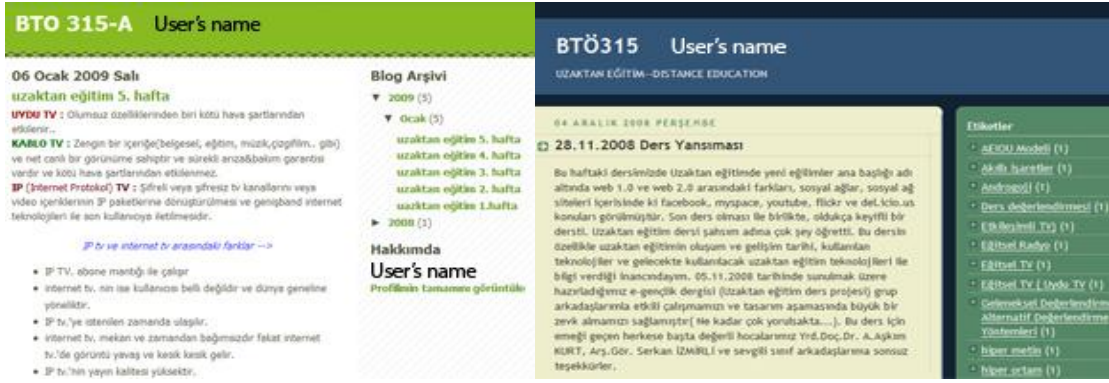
BTO 315-A User's name

06 Ocak 2009 Salı

uzaktan eğitim 5. hafta

UYDU TV : Olumsuz özelliklerinden biri kötü hava şartlarından etkilenir...

KABLO TV : Zengin bir içeriğe(belgesel, eğitim, müzik,çizgifilm.. gibi) ve net canlı bir görünüme sahiptir ve sürekli arıza&bakım garantisi vardır ve kötü hava şartlarından etkilenmez.

IP (Internet Protokol) TV : Şifreli veya şifresiz tv kanallarını veya video içeriklerinin IP paketlerine dönüştürülmesi ve genişband internet teknolojileri ile son kullanıcıya iletilmesidir.

IP tv ve internet tv arasındaki farklar -->

- IP TV. abone mantığı ile çalışır
- internet tv. nin ise kullanıcısı belli değildir ve dünya geneline yöneliktir.
- IP tv.'ye istenilen zamanda ulaşılır.
- internet tv. mekan ve zamandan bağımsızdır fakat internet tv.'de görüntü yavaş ve kesik kesik gelir.
- IP tv.'nin yayın kalitesi yüksektir.

Blog Arşivi

▼ 2009 (5)

▼ Ocak (5)

uzaktan eğitim 5. hafta
uzaktan eğitim 4. hafta
uzaktan eğitim 3. hafta
uzaktan eğitim 2. hafta
uzaktan eğitim 1.hafta

► 2008 (1)

Hakkımda

User's name

Profilimin tamamını görüntüle

BTÖ315 User's name

UZAKTAN EĞİTİM--DISTANCE EDUCATION

04 ARALIK 2008 PERŞEMBE

28.11.2008 Ders Yansıması

Bu haftaki dersimizde Uzaktan eğitimde yeni eğilimler ana başlığı adı altında web 1.0 ve web 2.0 arasındaki farkları, sosyal ağlar, sosyal ağ siteleri içerisinde ki facebook, myspace, youtube, flickr ve del.icio.us konuları görülmüştür. Son ders olması ile birlikte, oldukça keyifli bir dersti. Uzaktan eğitim dersi şahsım adına çok şey öğretti. Bu dersin özellikle uzaktan eğitimin oluşum ve gelişim tarihi, kullanılan teknolojiler ve gelecekte kullanılacak uzaktan eğitim teknolojileri ile bilgi verdiği inancındayım. 05.11.2008 tarihinde sunulmak üzere hazırladığımız e-gençlik dergisi (Uzaktan eğitim ders projesi) grup arkadaşlarımla etkili çalışmamızı ve tasarım aşamasında büyük bir zevk almamızı sağlamıştır( Ne kadar çok yorulsakta....). Bu ders için emeği geçen herkese başta değerli hocalarımız Yrd.Doç.Dr. A.Aşkım KURT, Arş.Gör. Serkan İZMİRLİ ve sevgili sınıf arkadaşlarıma sonsuz teşekkürler.

Etiketler

AEIOU Modeli (1)
Akıllı İşaretler (1)
Andragoji (1)
Ders değerlendirmesi (1)
Etkileşimli TV (1)
Eğitsel Radyo (1)
Eğitsel TV (1)
Eğitsel TV ( Uydu TV (1)
Geleneksel Değerlendirm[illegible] Alternatif Değerlendirme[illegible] Yöntemleri (1)
hiper metin (1)
hiper ortam (1)